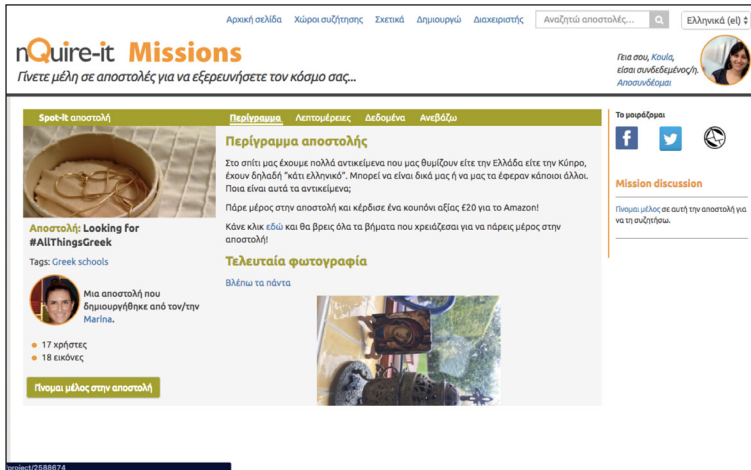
Αρχική σελίδα Χώροι συζήτησης Σχετικά Δημιουργώ Διαχειριστής Αναζητώ αποστολές... Ελληνικά (el)

nQuire-it Missions
Γίνετε μέλη σε αποστολές για να εξερευνήσετε τον κόσμο σας...

Γεια σου, Koula, είσαι συνδεδεμένος/η. Αποσυνδέομαι

Spot-it αποστολή

Περίγραμμα Λεπτομέρειες Δεδομένα Ανεβάζω

Περίγραμμα αποστολής

Στο σπίτι μας έχουμε πολλά αντικείμενα που μας θυμίζουν είτε την Ελλάδα είτε την Κύπρο, έχουν δηλαδή "κάτι ελληνικό". Μπορεί να είναι δικά μας ή να μας τα έφεραν κάποιοι άλλοι. Ποια είναι αυτά τα αντικείμενα;

Πάρε μέρος στην αποστολή και κέρδισε ένα κουπόνι αξίας £20 για το Amazon!

Κάνε κλικ εδώ και θα βρεις όλα τα βήματα που χρειάζεσαι για να πάρεις μέρος στην αποστολή!

Τελευταία φωτογραφία

Βλέπω τα πάντα

Αποστολή: Looking for #AllThingsGreek

Tags: Greek schools

Μια αποστολή που δημιουργήθηκε από τον/την Marina.

17 χρήστες
18 εικόνες

Γίνομαι μέλος στην αποστολή

Το μοιράζομαι

Mission discussion

Γίνομαι μέλος σε αυτή την αποστολή για να τη συζητήσω.

/project/2588674